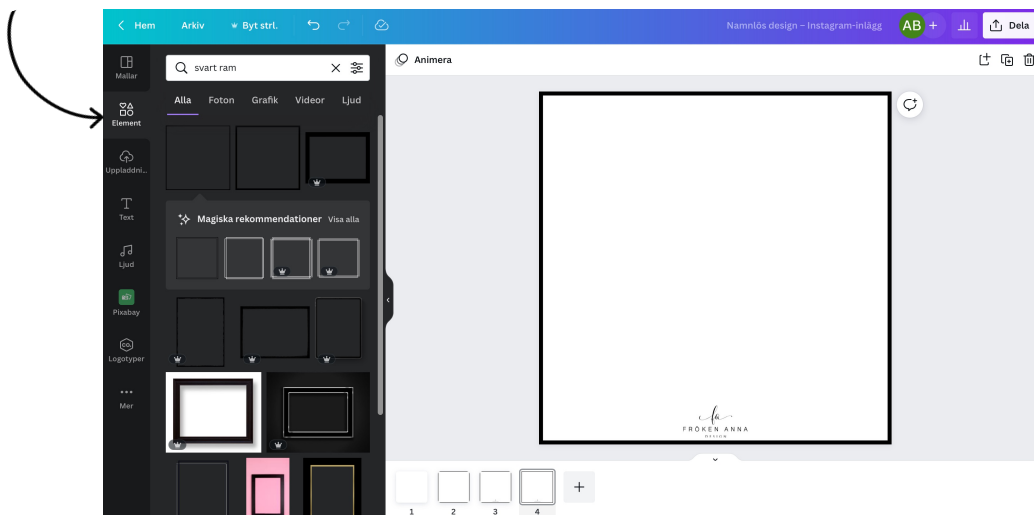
Hem Arkiv Byt strl.

Namnlös design – Instagram-inlägg AB Dela

Mallar
Element
Uppladdni...
Text
Ljud
Pixabay
Logotyper
Mer

svart ram

Alla Foton Grafik Videor Ljud

Magiska rekommendationer Visa alla

Animera

FRÖKEN ANNA
DESIGN

1 2 3 4